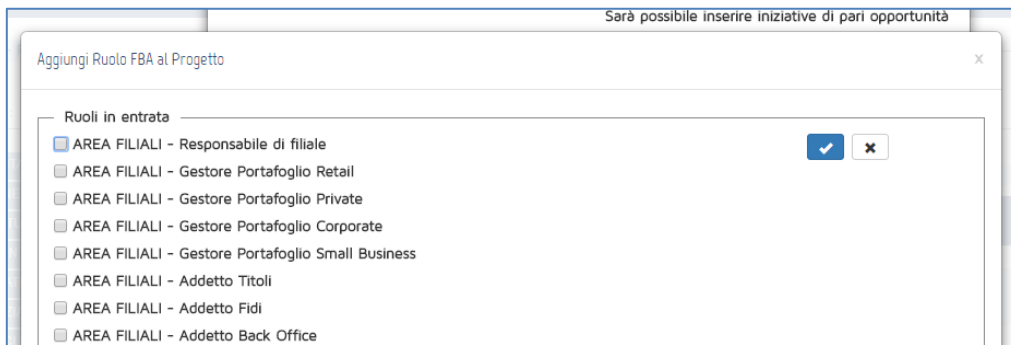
Sarà possibile inserire iniziative di pari opportunità

Aggiungi Ruolo FBA al Progetto

x

Ruoli in entrata

AREA FILIALI - Responsabile di filiale

AREA FILIALI - Gestore Portafoglio Retail

AREA FILIALI - Gestore Portafoglio Private

AREA FILIALI - Gestore Portafoglio Corporate

AREA FILIALI - Gestore Portafoglio Small Business

AREA FILIALI - Addetto Titoli

AREA FILIALI - Addetto Fidi

AREA FILIALI - Addetto Back Office